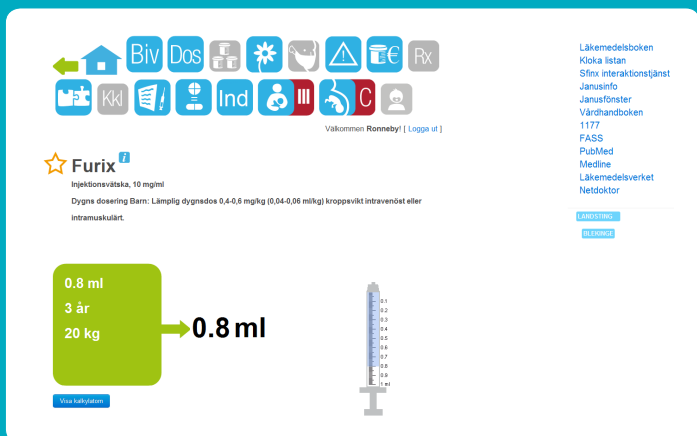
Biv Dos Rx
Kkl Ind III C

Välkommen Ronneby! [ Logga ut ]

Furix

Injektionsvätska, 10 mg/ml

Dygns dosering Barn: Lämplig dygnsdos 0,4-0,6 mg/kg (0,04-0,06 ml/kg) kroppsvikt intravenöst eller intramuskulärt.

0.8 ml
3 år
20 kg

0.8 ml

Visa kalkylatorn

0.1
0.2
0.3
0.4
0.5
0.6
0.7
0.8
0.9
1 ml

Läkemedelsboken
Kloka listan
Sfinx interaktionstjänst
Janusinfo
Janusfönster
Vårdhandboken
1177
FASS
PubMed
Medline
Läkemedelsverket
Netdoktor

LANDSTING
BLEKINGE